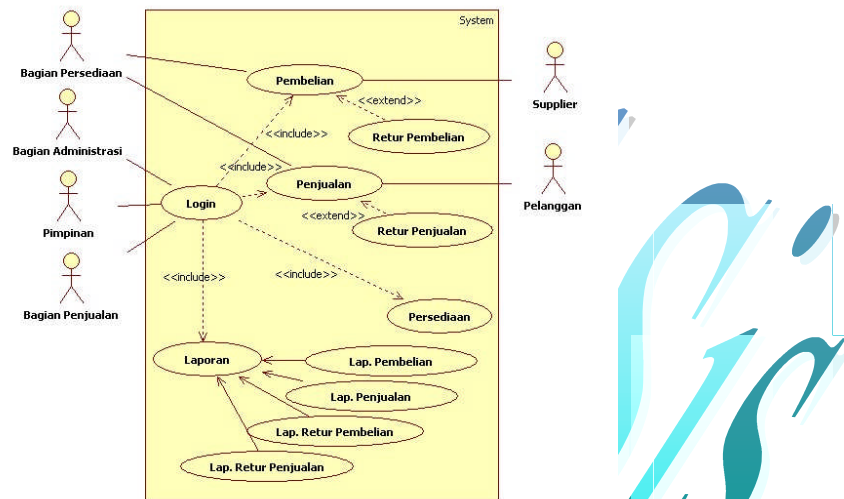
System

Bagian Persediaan

Bagian Administrasi

Pimpinan

Bagian Penjualan

Supplier

Pelanggan

Pembelian

<<extend>>

Retur Pembelian

<<include>>

<<include>>

Penjualan

Login

<<extend>>

Retur Penjualan

<<include>>

<<include>>

Persediaan

Laporan

Lap. Pembelian

Lap. Penjualan

Lap. Retur Pembelian

Lap. Retur Penjualan